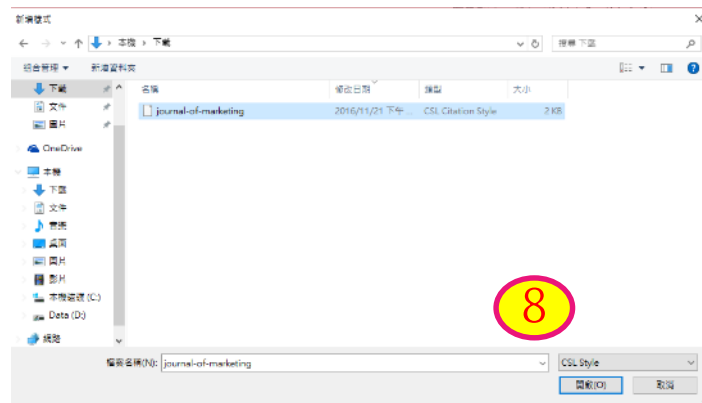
新增樣式

本機 > 下載

搜尋 下載

組合管理 ▾ 新增資料夾

下載
文件
圖片
OneDrive
本機
下載
文件
音樂
桌面
圖片
影片
本機磁碟 (C:)
Data (D:)
網路

| 名稱 | 修改日期 | 類型 | 大小 |
|---|---|---|---|
| journal-of-marketing | 2016/11/21 下午 ... | CSL Citation Style | 2 KB |

8

檔案名稱(N): journal-of-marketing

CSL Style

開啟(O)

取消